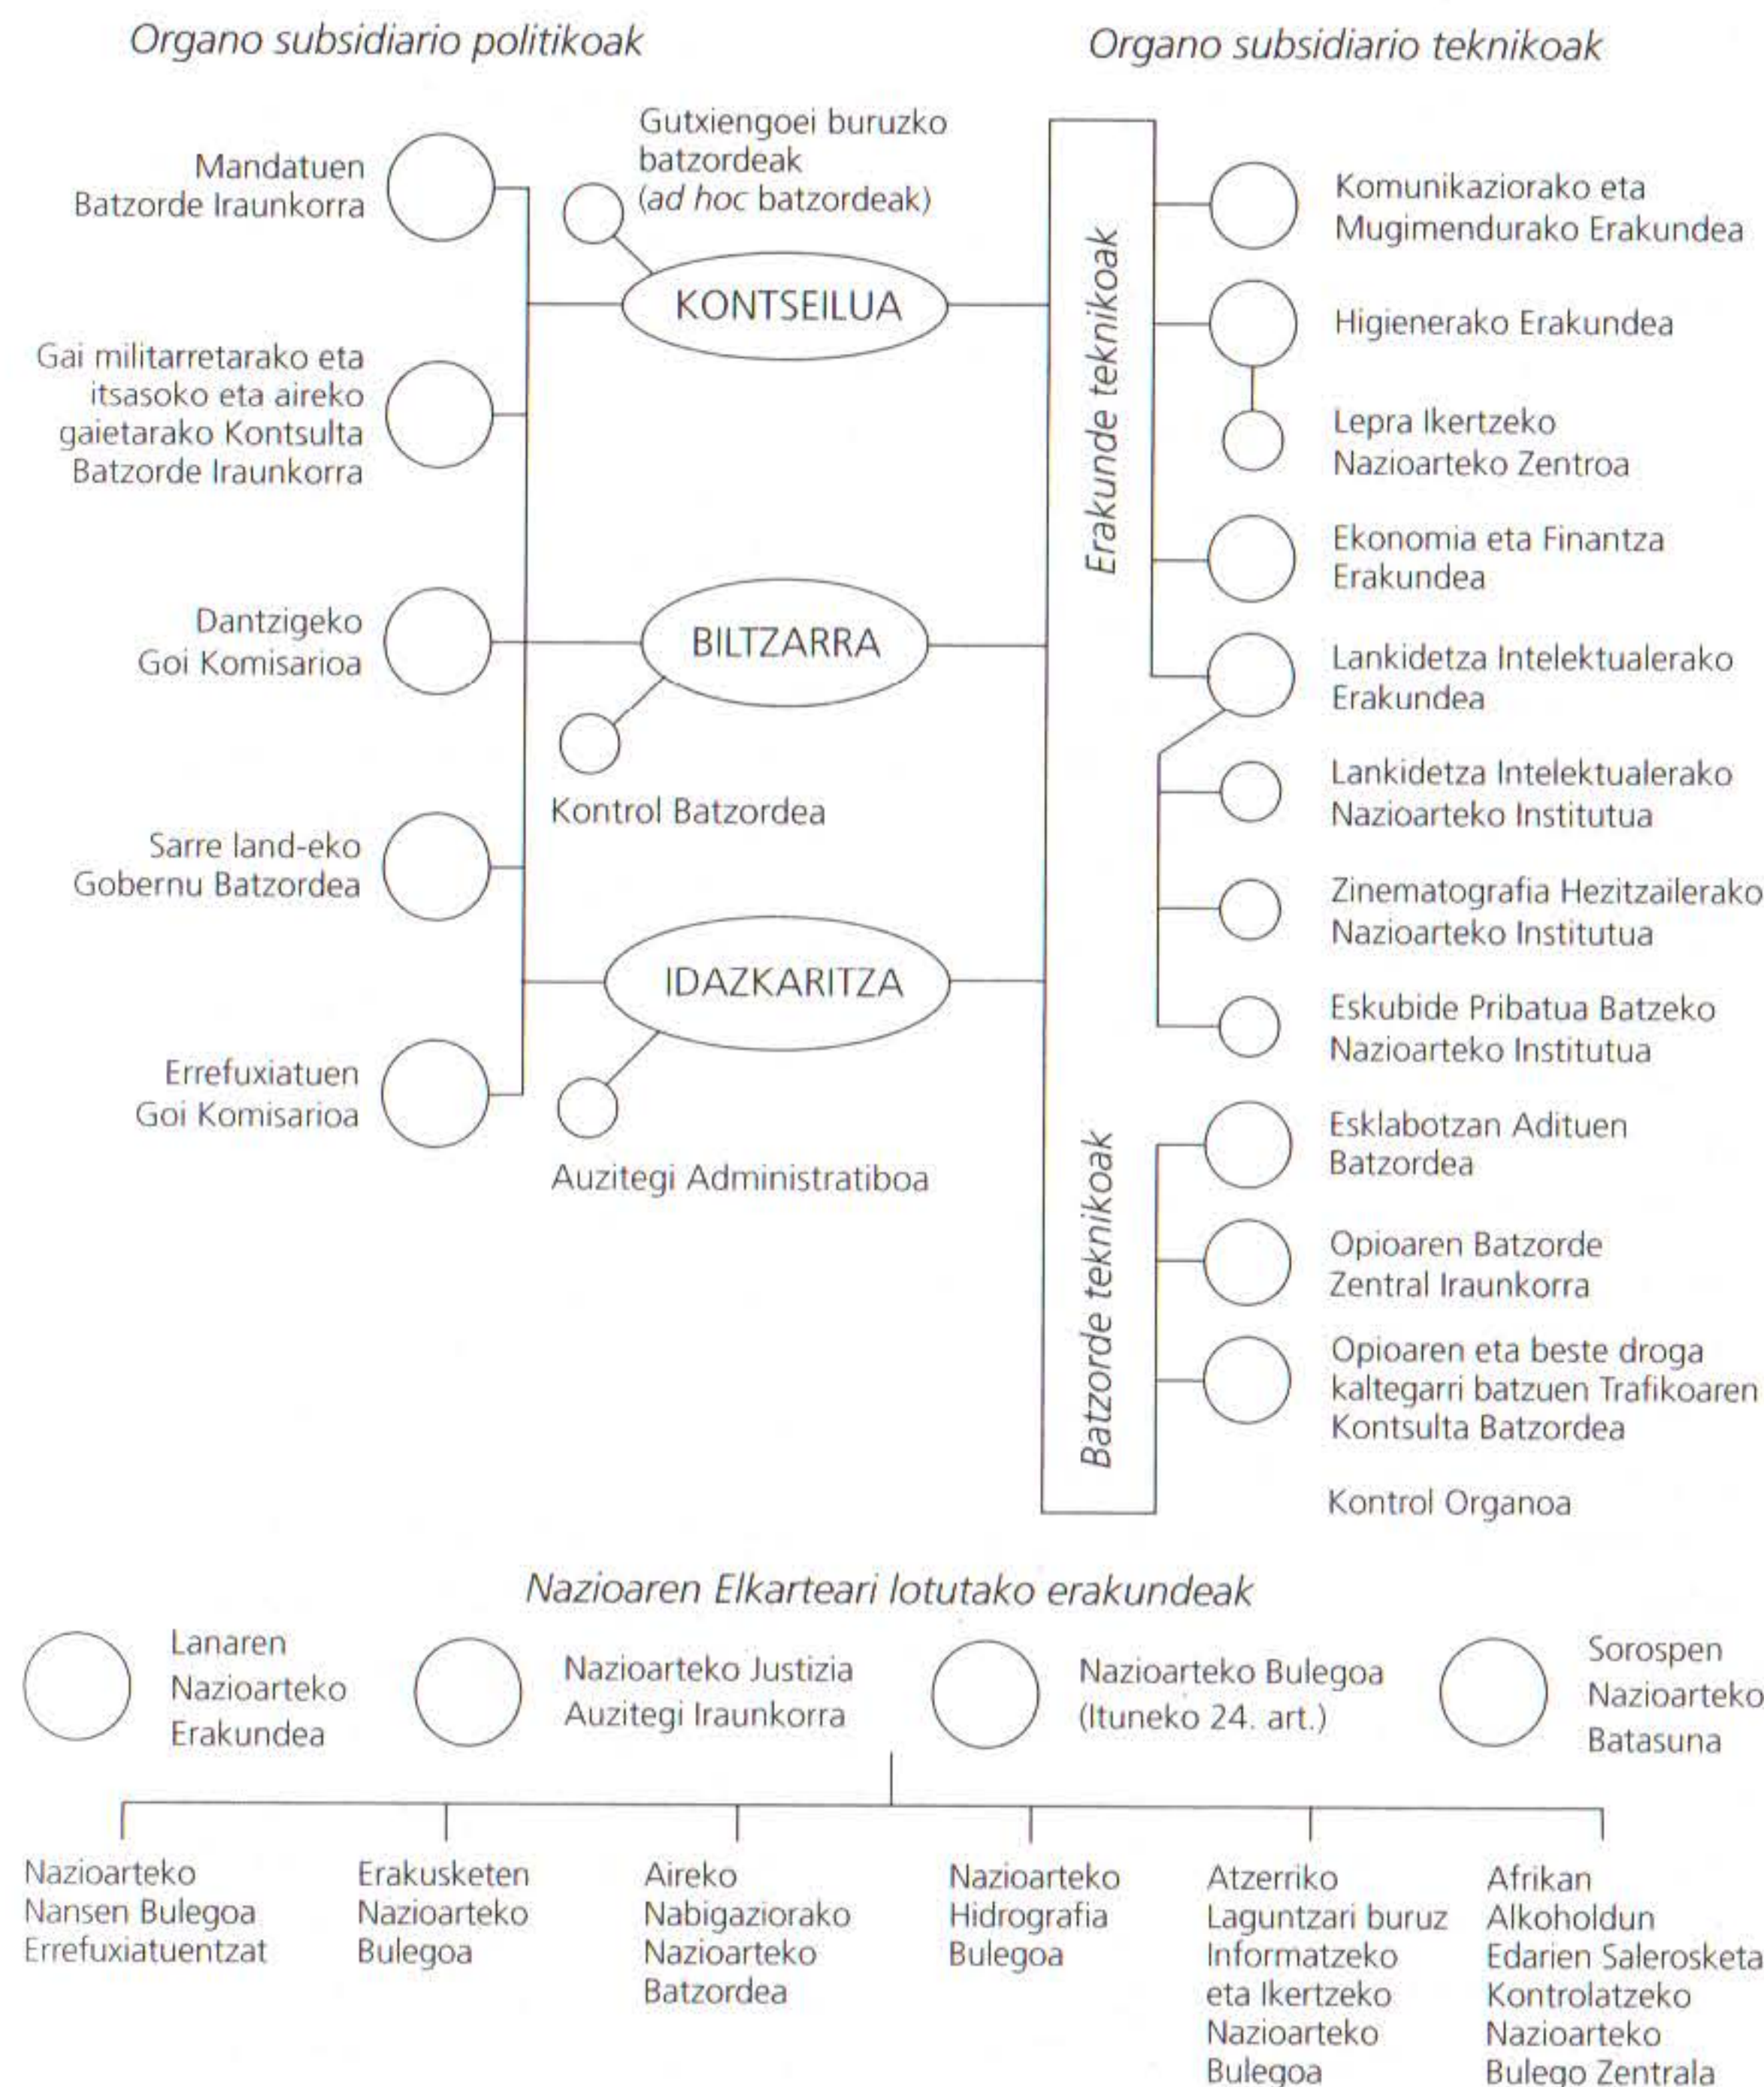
Organo subsidiario politikoak

Organo subsidiario teknikoak

Mandatuen Batzorde Iraunkorra

Gutxiengoei buruzko batzordeak (ad hoc batzordeak)

KONTSEILUA

Gai militarretarako eta itsasoko eta aireko gaietarako Kontsulta Batzorde Iraunkorra

Dantzigeko Goi Komisarioa

BILTZARRA

Kontrol Batzordea

Sarre land-eko Gobernu Batzordea

IDAZKARITZA

Errefuxiatuen Goi Komisarioa

Auzitegi Administratiboa

Erakunde teknikoak

Komunikaziorako eta Mugimendurako Erakundea

Higienerako Erakundea

Lepra Ikertzeko Nazioarteko Zentroa

Ekonomia eta Finantza Erakundea

Lankidetza Intelektualerako Erakundea

Lankidetza Intelektualerako Nazioarteko Institutua

Zinematografia Hezitzailerako Nazioarteko Institutua

Eskubide Pribatua Batzeko Nazioarteko Institutua

Batzorde teknikoak

Esklabotzan Adituen Batzordea

Opioaren Batzorde Zentral Iraunkorra

Opioaren eta beste droga kaltegarri batzuen Trafikoaren Kontsulta Batzordea

Kontrol Organoa

Nazioaren Elkarteari lotutako erakundeak

Lanaren Nazioarteko Erakundea

Nazioarteko Justizia Auzitegi Iraunkorra

Nazioarteko Bulegoa (Ituneko 24. art.)

Sorospen Nazioarteko Batasuna

Nazioarteko Nansen Bulegoa Errefuxiatuentzat

Erakusketen Nazioarteko Bulegoa

Aireko Nabigaziorako Nazioarteko Batzordea

Nazioarteko Hidrografia Bulegoa

Atzerriko Laguntzari buruz Informatzeko eta Ikertzeko Nazioarteko Bulegoa

Afrikan Alkoholdun Edarien Salerosketa Kontrolatzeko Nazioarteko Bulego Zentrala